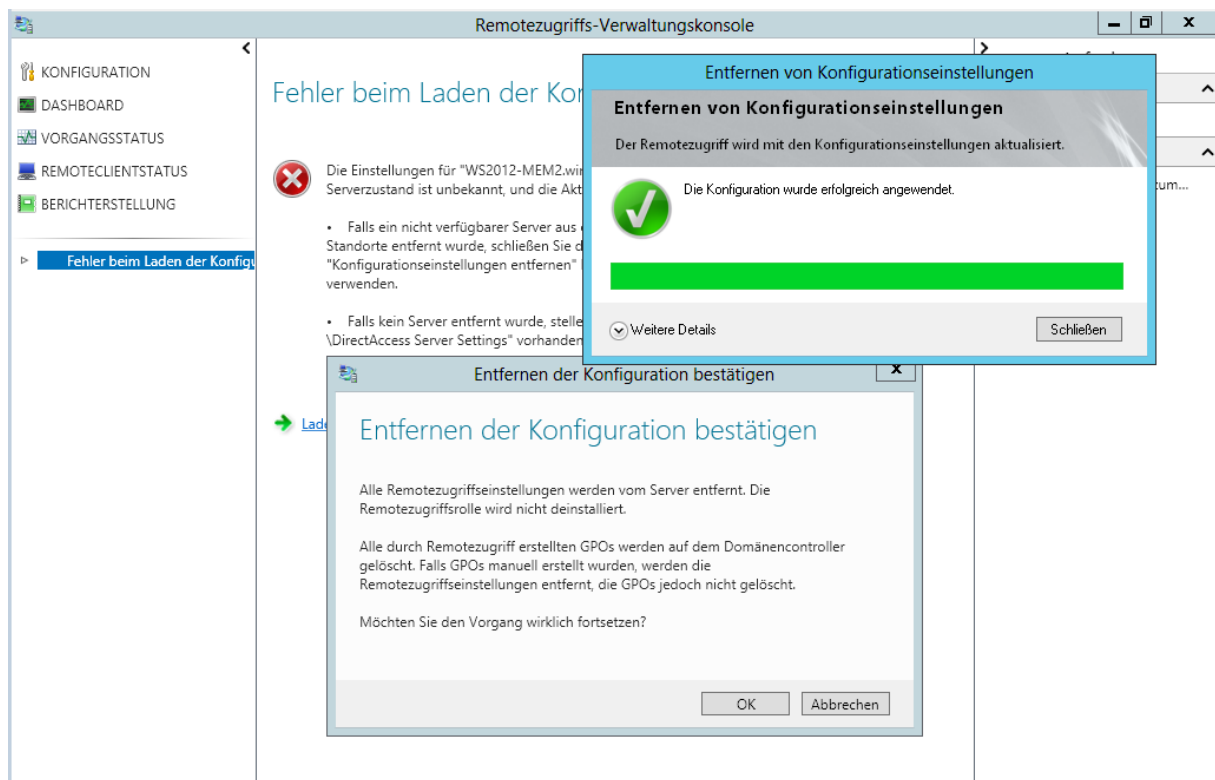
Remotezugriffs-Verwaltungskonsole

KONFIGURATION
DASHBOARD
VORGANGSSTATUS
REMOTECLIENTSTATUS
BERICHTERSTELLUNG

Fehler beim Laden der Konfigu

Fehler beim Laden der Kon

Die Einstellungen für "WS2012-MEM2.wi
Serverzustand ist unbekannt, und die Akt

• Falls ein nicht verfügbarer Server aus
Standorte entfernt wurde, schließen Sie d
"Konfigurationseinstellungen entfernen"
verwenden.

• Falls kein Server entfernt wurde, stelle
\DirectAccess Server Settings" vorhanden

Lade

tum...

Entfernen von Konfigurationseinstellungen

Entfernen von Konfigurationseinstellungen

Der Remotezugriff wird mit den Konfigurationseinstellungen aktualisiert.

Die Konfiguration wurde erfolgreich angewendet.

Weitere Details

Schließen

Entfernen der Konfiguration bestätigen

Entfernen der Konfiguration bestätigen

Alle Remotezugriffseinstellungen werden vom Server entfernt. Die Remotezugriffsrolle wird nicht deinstalliert.

Alle durch Remotezugriff erstellten GPOs werden auf dem Domänencontroller gelöscht. Falls GPOs manuell erstellt wurden, werden die Remotezugriffseinstellungen entfernt, die GPOs jedoch nicht gelöscht.

Möchten Sie den Vorgang wirklich fortsetzen?

OK

Abbrechen